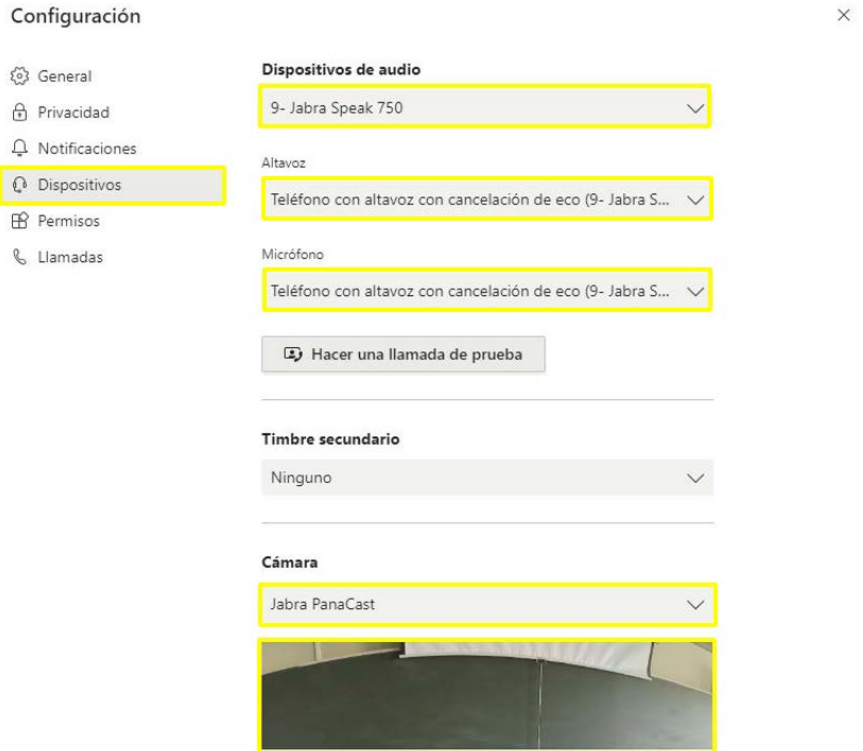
Configuración

×

General
Privacidad
Notificaciones
Dispositivos
Permisos
Llamadas

Dispositivos de audio

9- Jabra Speak 750

Altavoz

Teléfono con altavoz con cancelación de eco (9- Jabra S...

Micrófono

Teléfono con altavoz con cancelación de eco (9- Jabra S...

Hacer una llamada de prueba

Timbre secundario

Ninguno

Cámara

Jabra PanaCast